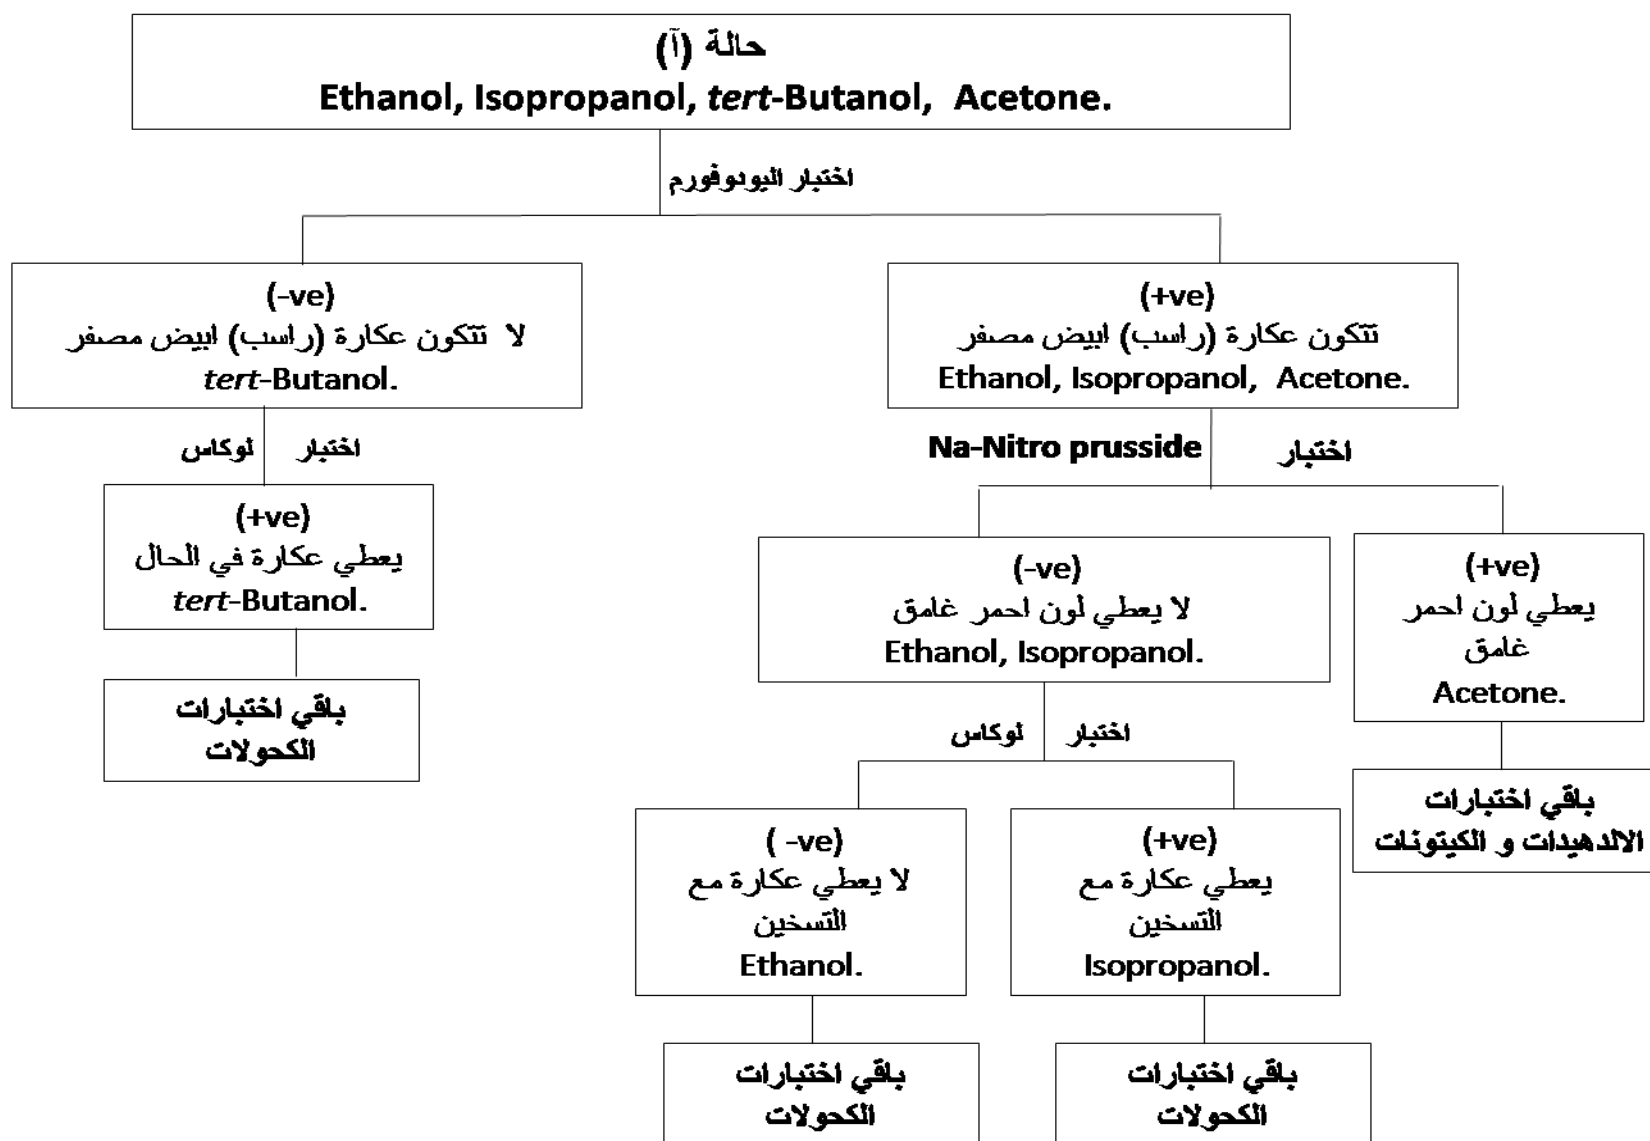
حالة (آ)
Ethanol, Isopropanol, *tert*-Butanol, Acetone.

اختبار اليودوفورم

(+ve)
تتكون عكارة (راسب) ابيض مصفر
Ethanol, Isopropanol, Acetone.

(-ve)
لا تتكون عكارة (راسب) ابيض مصفر
*tert*-Butanol.

اختبار Na-Nitro prusside

(+ve)
يعطي لون احمر غامق
Acetone.

باقي اختبارات الالدهيدات و الكيتونات

(-ve)
لا يعطي لون احمر غامق
Ethanol, Isopropanol.

اختبار لوكاس

(+ve)
يعطي عكارة مع التسخين
Isopropanol.

باقي اختبارات الكحولات

( -ve)
لا يعطي عكارة مع التسخين
Ethanol.

باقي اختبارات الكحولات

اختبار لوكاس

(+ve)
يعطي عكارة في الحال
*tert*-Butanol.

باقي اختبارات الكحولات